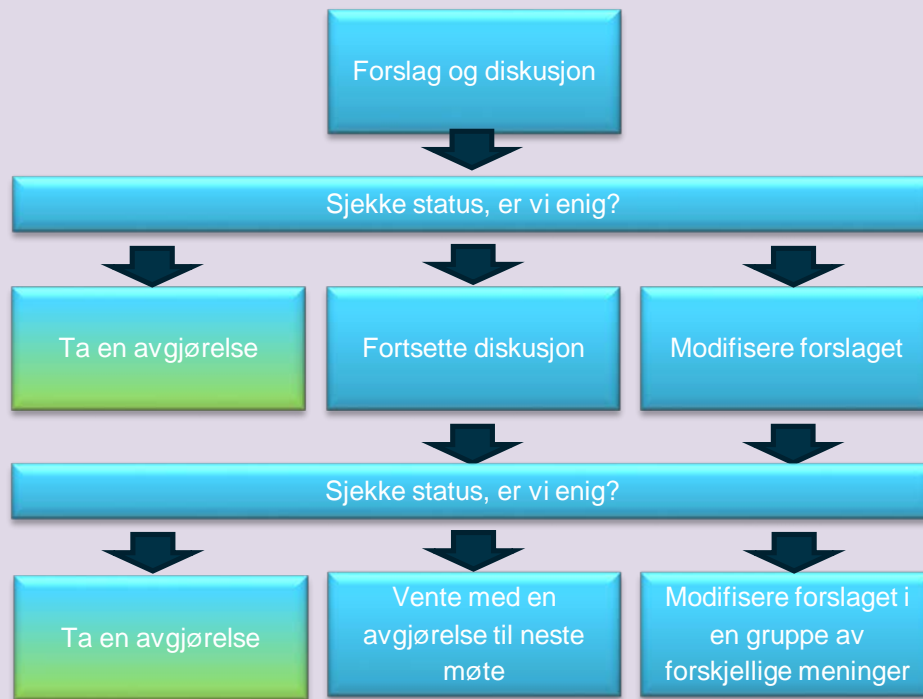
Forslag og diskusjon

Sjekke status, er vi enig?

Ta en avgjørelse

Fortsette diskusjon

Modifisere forslaget

Sjekke status, er vi enig?

Ta en avgjørelse

Vente med en avgjørelse til neste møte

Modifisere forslaget i en gruppe av forskjellige meninger